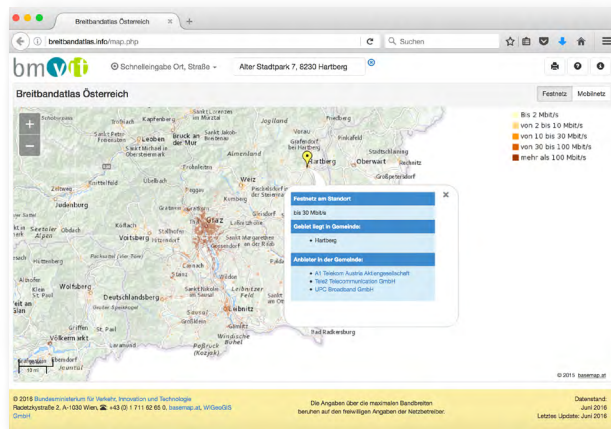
Breitbandatlas Österreich

breitbandatlas.info/map.php

Suchen

bmvit

Schnelleingabe Ort, Straße

Alter Stadtpark 7, 8230 Hartberg

Breitbandatlas Österreich

Festnetz

Mobilnetz

Bis 2 Mbit/s

von 2 bis 10 Mbit/s

von 10 bis 30 Mbit/s

von 30 bis 100 Mbit/s

mehr als 100 Mbit/s

+

−

Leoben

Bruck an der Mur

Weiz

Hartberg

Oberwart

Graz

Voitsberg

Deutschlandsberg

Wolfsberg

Leibnitz

Feldbach

Bad Radkersburg

Judenburg

Festnetz am Standort

bis 30 Mbit/s

Gebiet liegt in Gemeinde:

• Hartberg

Anbieter in der Gemeinde:

• A1 Telekom Austria Aktiengesellschaft
• Tele2 Telecommunication GmbH
• UPC Broadband GmbH

×

10 km

© 2015 basemap.at

© 2016 Bundesministerium für Verkehr, Innovation und Technologie
Radetzkystraße 2, A-1030 Wien, ☎ +43 (0) 1 711 62 65 0, basemap.at, WIGeoGIS GmbH

Die Angaben über die maximalen Bandbreiten beruhen auf den freiwilligen Angaben der Netzbetreiber.

Datenstand: Juni 2016
Letztes Update: Juni 2016